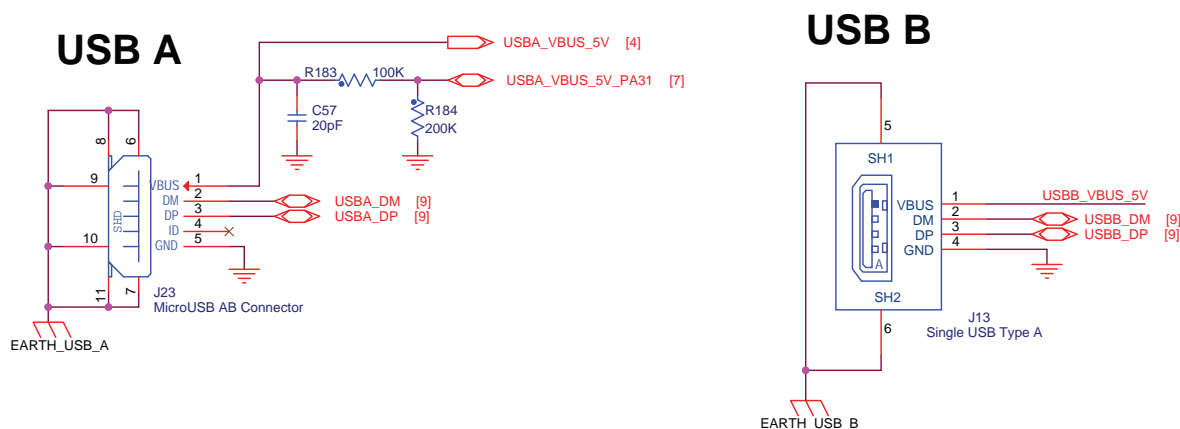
USB A

USBA_VBUS_5V [4]
R183 100K
USBA_VBUS_5V_PA31 [7]
C57
20pF
R184
200K

8
6
9
VBUS
1
2
DM
3
DP
4
ID
5
GND
SHD
10
11
7
USBA_DM [9]
USBA_DP [9]
J23
MicroUSB AB Connector
EARTH_USB_A

USB B

5
SH1
VBUS
1
DM
2
DP
3
GND
4
A
SH2
6
USBB_VBUS_5V
USBB_DM [9]
USBB_DP [9]
J13
Single USB Type A
EARTH_USB_B